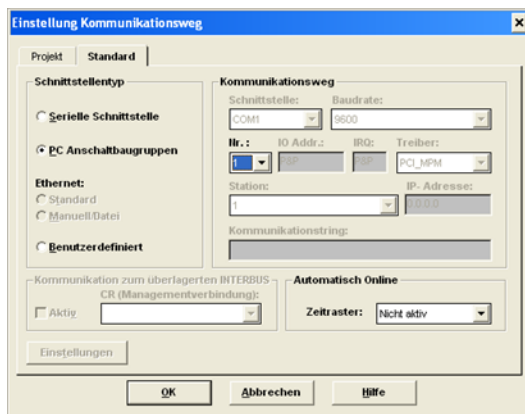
Einstellung Kommunikationsweg

Projekt
Standard

Schnittstellentyp
Serielle Schnittstelle
PC Anschaltbaugruppen
Ethernet:
Standard
Manuell/Datei
Benutzerdefiniert

Kommunikationsweg
Schnittstelle:
COM1
Baudrate:
9600
Nr.:
1
IO Addr.:
PnP
IRQ:
PnP
Treiber:
PCI_MPM
Station:
1
IP- Adresse:
0.0.0.0
Kommunikationstring:

Kommunikation zum überlagerten INTERBUS
Aktiv
CR (Managementverbindung):

Automatisch Online
Zeitraster:
Nicht aktiv

Einstellungen

OK
Abbrechen
Hilfe